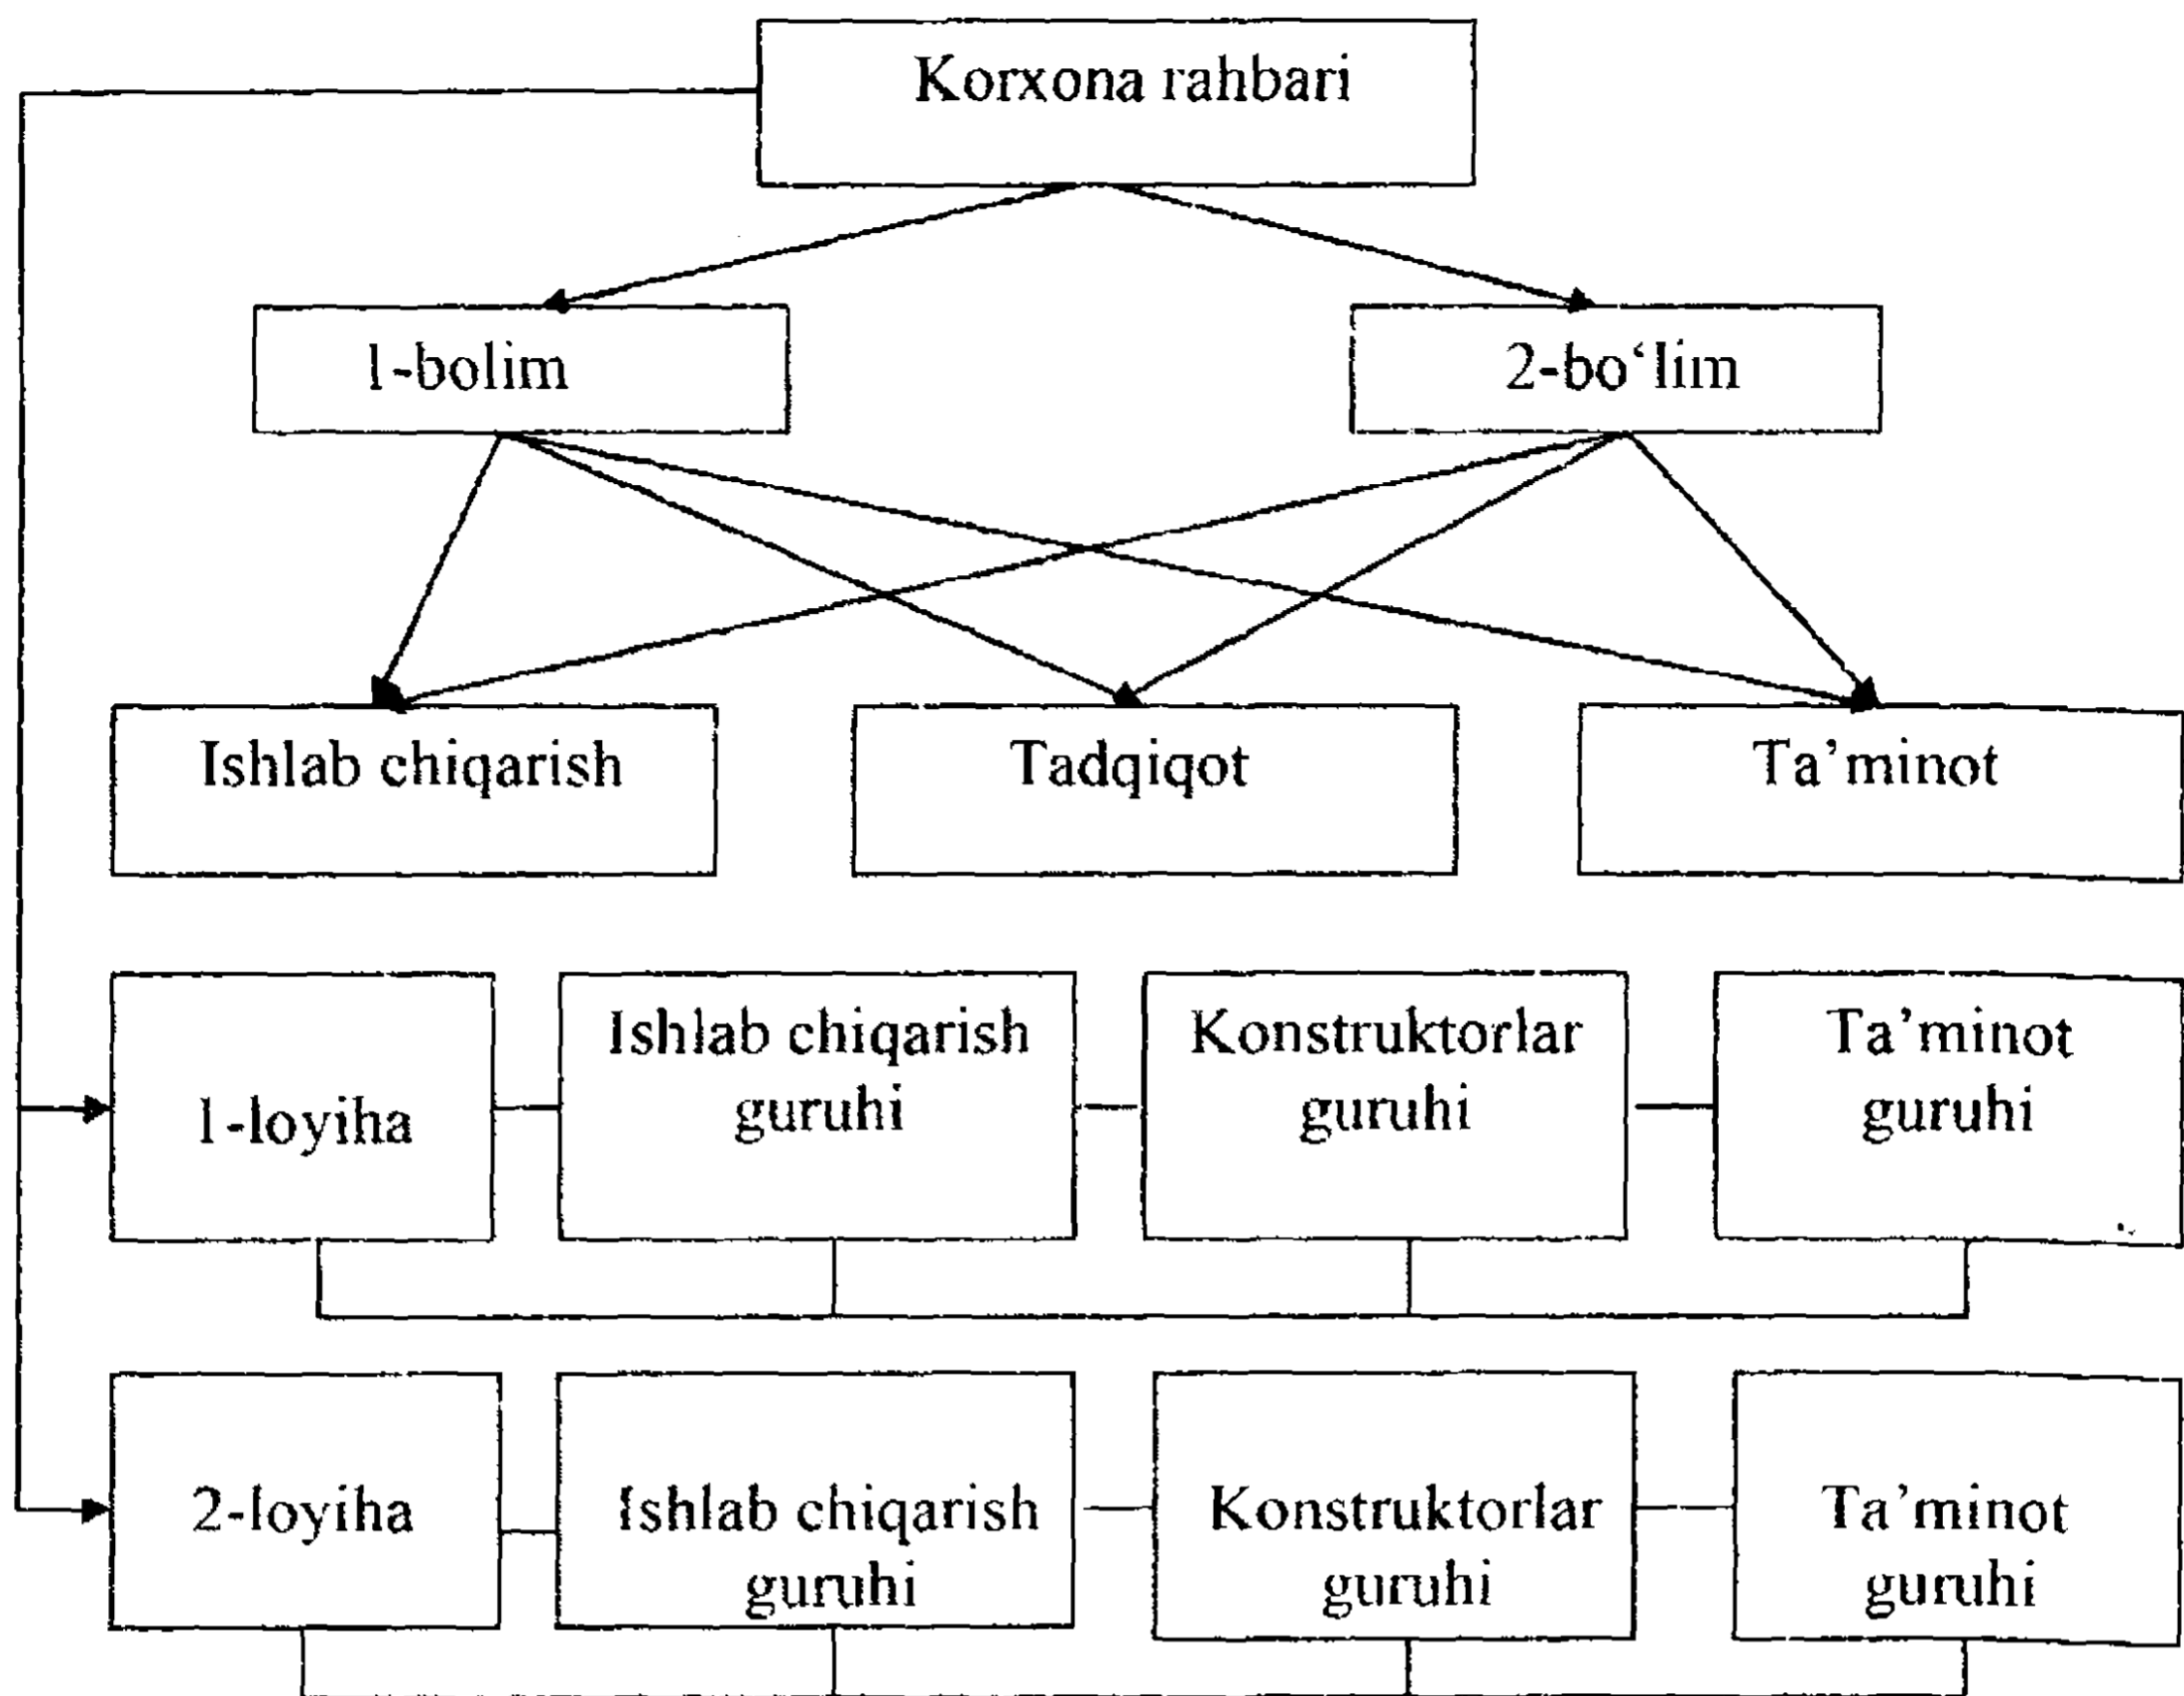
Korxona rahbari

1-bolim

2-bo'lim

Ishlab chiqarish

Tadqiqot

Ta'minot

1-loyiha

Ishlab chiqarish guruhi

Konstruktorlar guruhi

Ta'minot guruhi

2-loyiha

Ishlab chiqarish guruhi

Konstruktorlar guruhi

Ta'minot guruhi